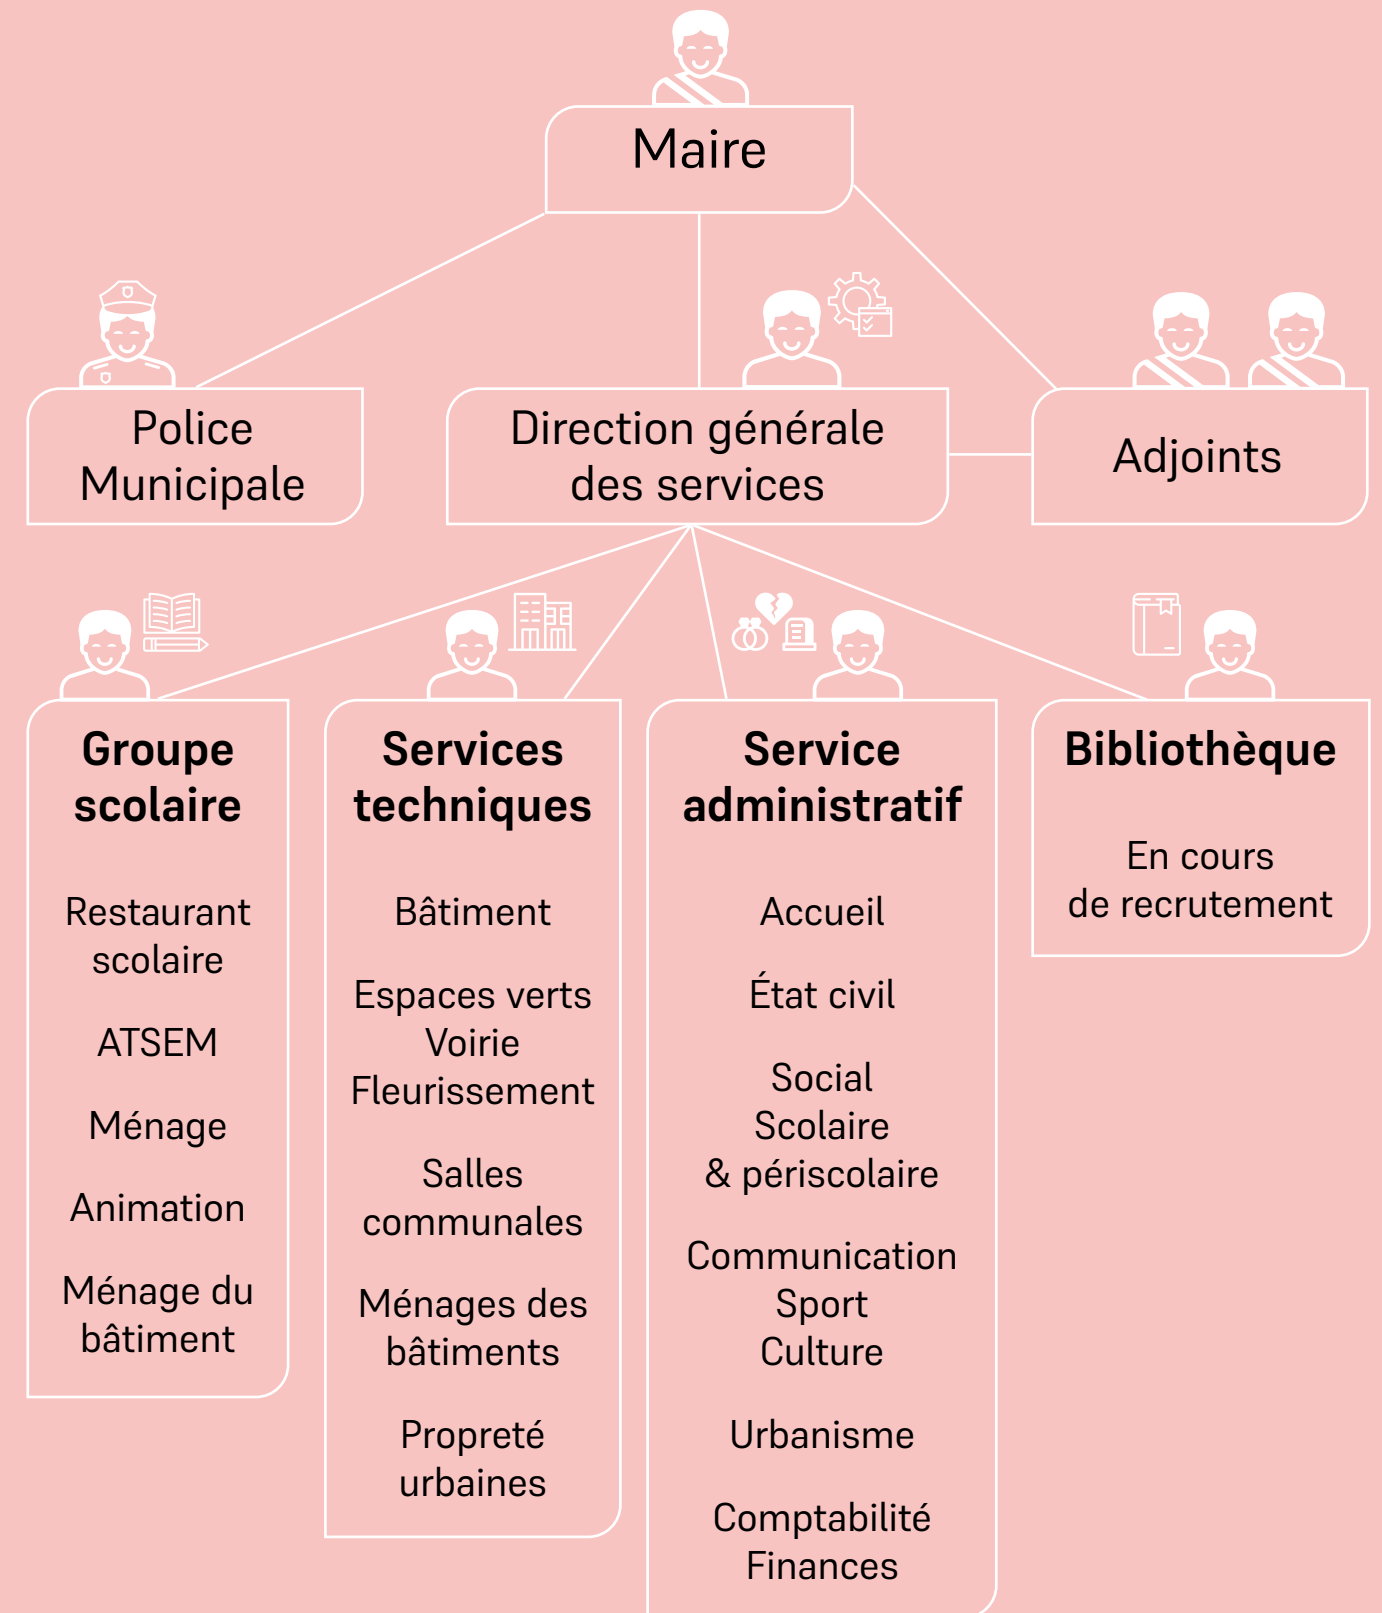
Maire

Police Municipale

Direction générale des services

Adjoints

Groupe scolaire

Restaurant scolaire

ATSEM

Ménage

Animation

Ménage du bâtiment

Services techniques

Bâtiment

Espaces verts
Voirie
Fleurissement

Salles communales

Ménages des bâtiments

Propreté urbaines

Service administratif

Accueil

État civil

Social
Scolaire
& périscolaire

Communication
Sport
Culture

Urbanisme

Comptabilité
Finances

Bibliothèque

En cours de recrutement